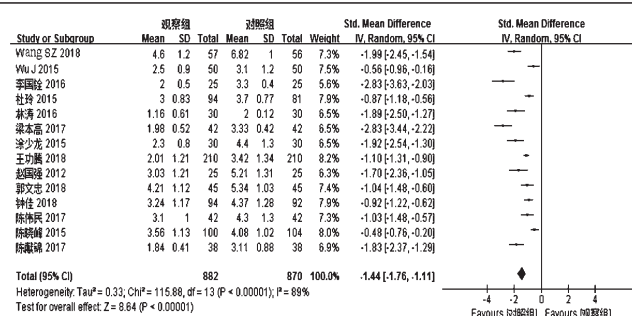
| Study or Subgroup | 观察组 Mean | SD | Total | 对照组 Mean | SD | Total | Weight | Std. Mean Difference IV, Random, 95% CI |
|---|---|---|---|---|---|---|---|---|
| Wang SZ 2018 | 4.6 | 1.2 | 57 | 6.82 | 1 | 56 | 7.3% | -1.99 [-2.45, -1.54] |
| Wu J 2015 | 2.5 | 0.9 | 50 | 3.1 | 1.2 | 50 | 7.5% | -0.56 [-0.96, -0.16] |
| 李国铨 2016 | 2 | 0.5 | 25 | 3.3 | 0.4 | 25 | 5.6% | -2.83 [-3.63, -2.03] |
| 杜玲 2015 | 3 | 0.83 | 94 | 3.7 | 0.77 | 81 | 7.9% | -0.87 [-1.18, -0.56] |
| 林涛 2016 | 1.16 | 0.61 | 30 | 2 | 0.12 | 30 | 6.5% | -1.89 [-2.50, -1.27] |
| 梁本富 2017 | 1.98 | 0.52 | 42 | 3.33 | 0.42 | 42 | 6.5% | -2.83 [-3.44, -2.22] |
| 涂少龙 2015 | 2.3 | 0.8 | 30 | 4.4 | 1.3 | 30 | 6.5% | -1.92 [-2.54, -1.30] |
| 王功腾 2018 | 2.01 | 1.21 | 210 | 3.42 | 1.34 | 210 | 8.2% | -1.10 [-1.31, -0.90] |
| 赵国铭 2012 | 3.03 | 1.21 | 25 | 5.21 | 1.31 | 25 | 6.3% | -1.70 [-2.36, -1.05] |
| 郭文忠 2018 | 4.21 | 1.12 | 45 | 5.34 | 1.03 | 45 | 7.4% | -1.04 [-1.48, -0.60] |
| 钟佳 2018 | 3.24 | 1.17 | 94 | 4.37 | 1.28 | 92 | 7.9% | -0.92 [-1.22, -0.62] |
| 陈伟民 2017 | 3.1 | 1 | 42 | 4.3 | 1.3 | 42 | 7.3% | -1.03 [-1.48, -0.57] |
| 陈晓峰 2015 | 3.56 | 1.13 | 100 | 4.08 | 1.02 | 104 | 8.0% | -0.48 [-0.76, -0.20] |
| 陈淑锦 2017 | 1.84 | 0.41 | 38 | 3.11 | 0.88 | 38 | 6.9% | -1.83 [-2.37, -1.29] |
| Total (95% CI) | | | 882 | | | 870 | 100.0% | -1.44 [-1.76, -1.11] |

Heterogeneity: Tau² = 0.33; Chi² = 115.88, df = 13 (P < 0.00001); I² = 89%
Test for overall effect: Z = 8.64 (P < 0.00001)

Std. Mean Difference
IV, Random, 95% CI
-4 -2 0 2 4
Favours [对照组] Favours [观察组]